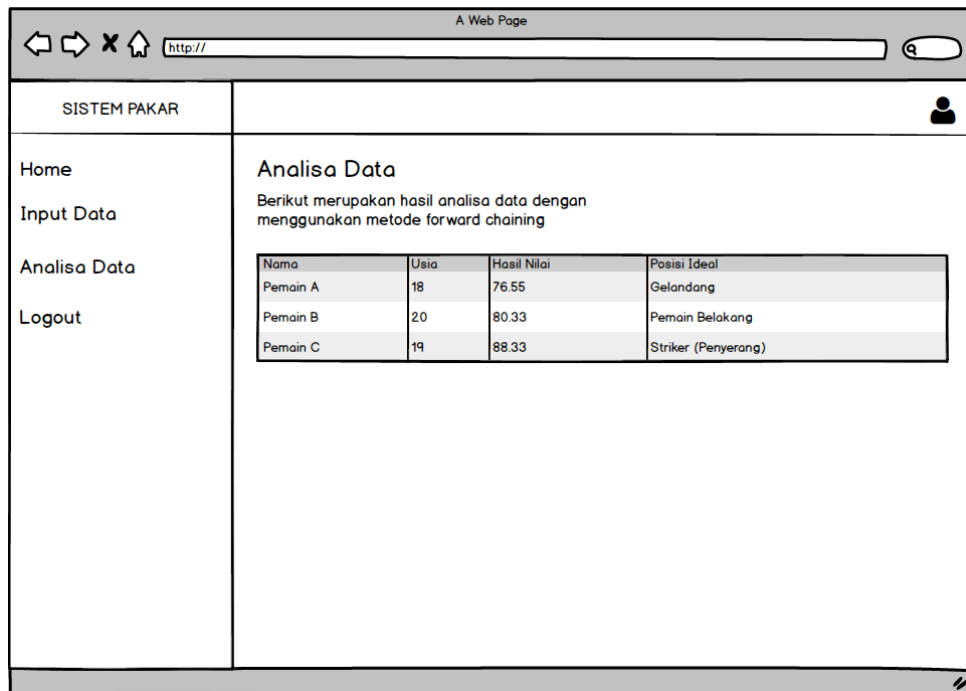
A Web Page

http://

SISTEM PAKAR

Home

Input Data

Analisa Data

Logout

Analisa Data

Berikut merupakan hasil analisa data dengan menggunakan metode forward chaining

| Nama | Usia | Hasil Nilai | Posisi Ideal |
|---|---|---|---|
| Pemain A | 18 | 76.55 | Gelandang |
| Pemain B | 20 | 80.33 | Pemain Belakang |
| Pemain C | 19 | 88.33 | Striker (Penyerang) |